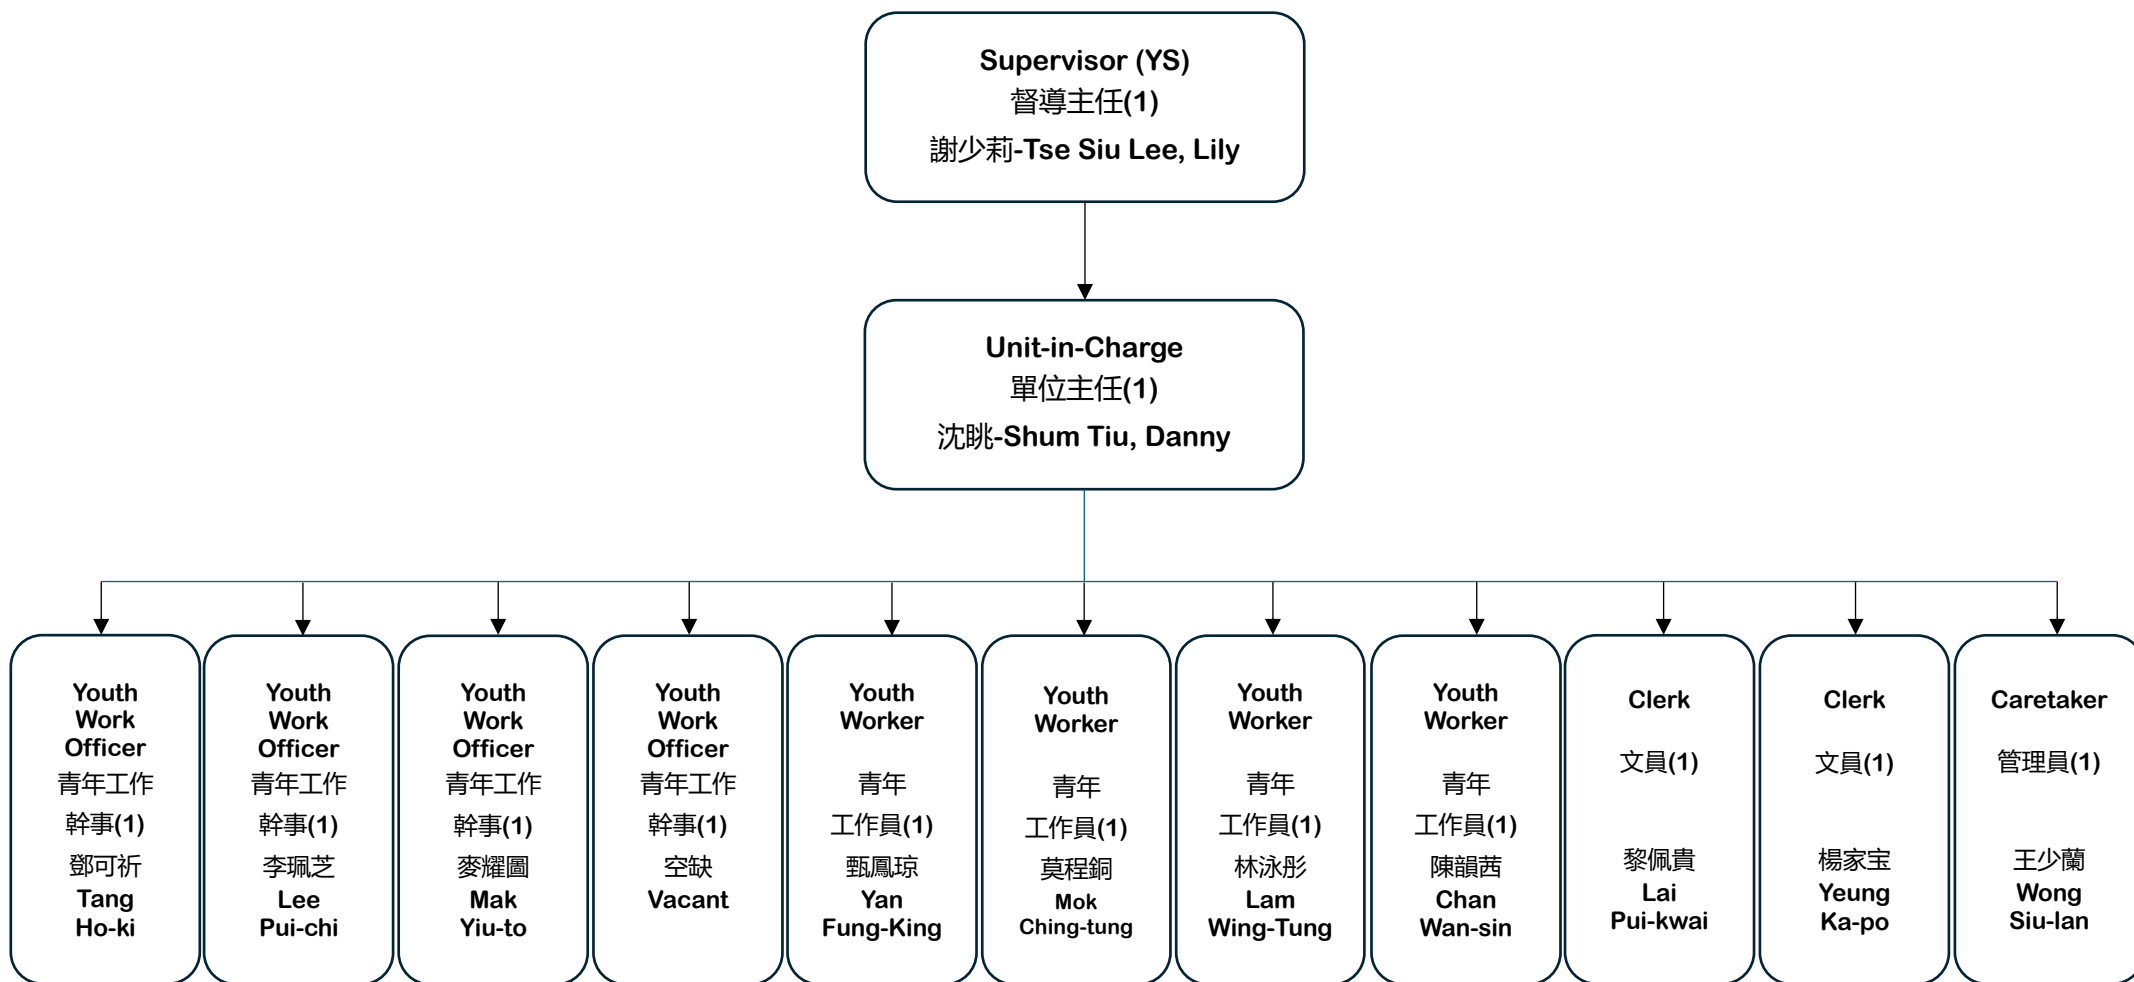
Supervisor (YS)
督導主任(1)
謝少莉-Tse Siu Lee, Lily

Unit-in-Charge
單位主任(1)
沈眺-Shum Tiu, Danny

Youth Work Officer
青年工作幹事(1)
鄧可祈
Tang Ho-ki

Youth Work Officer
青年工作幹事(1)
李珮芝
Lee Pui-chi

Youth Work Officer
青年工作幹事(1)
麥耀圖
Mak Yiu-to

Youth Work Officer
青年工作幹事(1)
空缺
Vacant

Youth Worker
青年工作員(1)
甄鳳琼
Yan Fung-King

Youth Worker
青年工作員(1)
莫程銅
Mok Ching-tung

Youth Worker
青年工作員(1)
林泳彤
Lam Wing-Tung

Youth Worker
青年工作員(1)
陳韻茜
Chan Wan-sin

Clerk
文員(1)
黎佩貴
Lai Pui-kwai

Clerk
文員(1)
楊家宝
Yeung Ka-po

Caretaker
管理員(1)
王少蘭
Wong Siu-lan